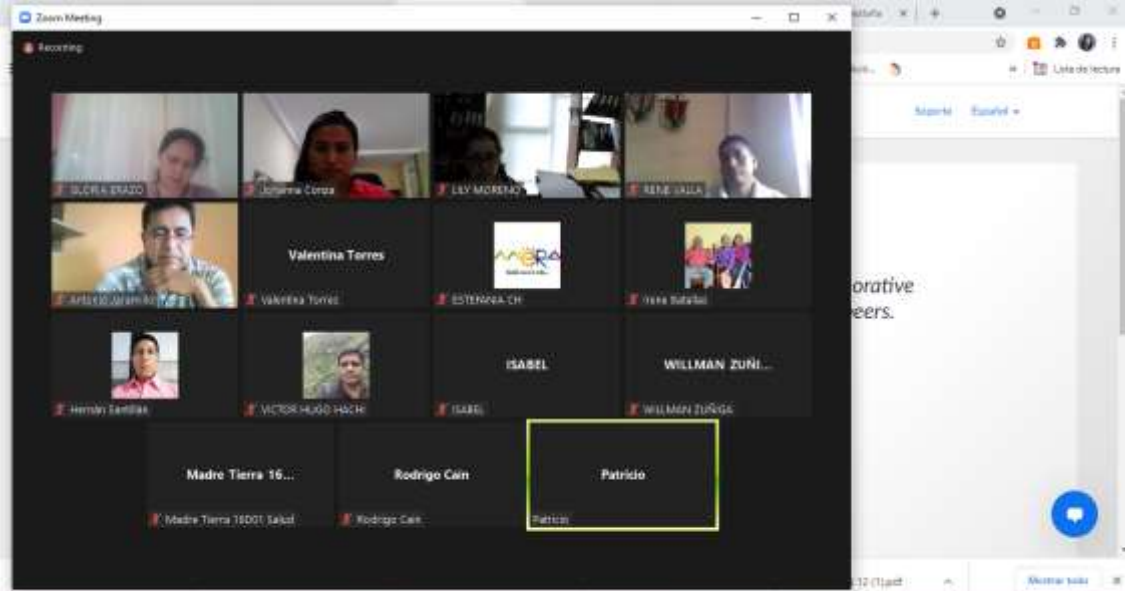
Zoom Meeting

Recording

GLORIA ERAZO

Johanna Corea

LILY MORENO

RENE SALA

Antonio Jaramillo

Valentina Torres

Valentina Torres

ESTEFANIA CH

Irene Batallas

Hernán Santillán

VICTOR HUGO HACHI

ISABEL

ISABEL

WILLMAN ZUÑI...

WILLMAN ZUÑIGA

Madre Tierra 16...

Madre Tierra 16D01 Salud

Rodrigo Cain

Rodrigo Cain

Patricio

Patricio

Lista de lectura

Soporte

Español

orative

eers.

Mostrar todo